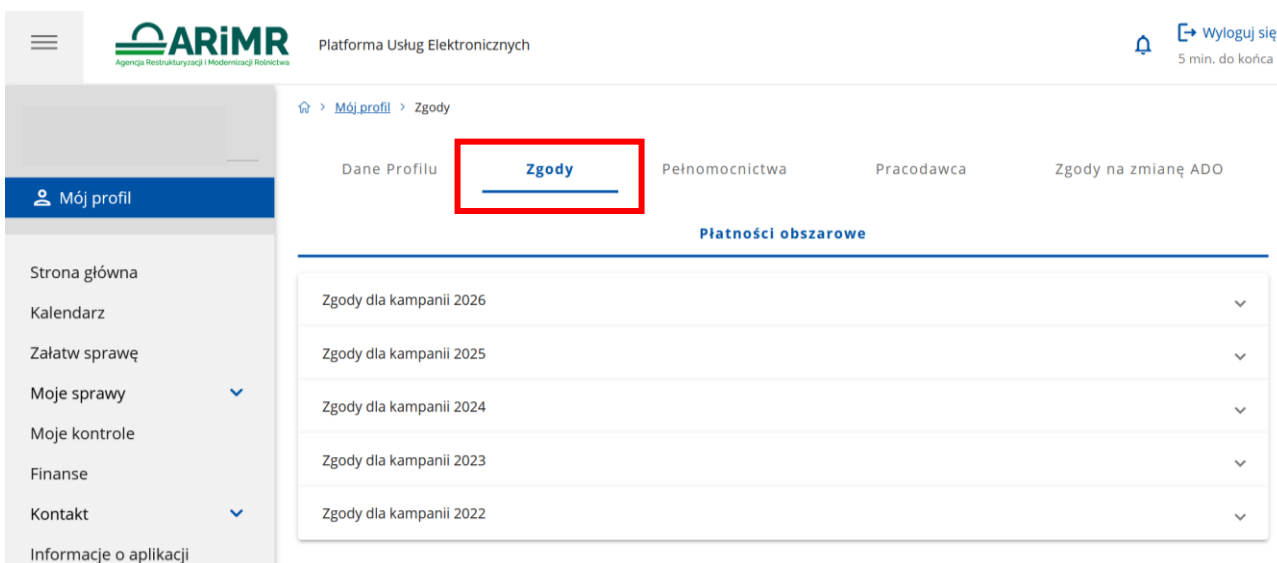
ARiMR
Agencja Restrukturyzacji i Modernizacji Rolnictwa

Platforma Usług Elektronicznych

Wyloguj się
5 min. do końca

Mój profil

Strona główna
Kalendarz
Załatw sprawę
Moje sprawy
Moje kontrole
Finanse
Kontakt
Informacje o aplikacji

Mój profil > Zgody

Dane Profilu | Zgody | Pełnomocnictwa | Pracodawca | Zgody na zmianę ADO

Płatności obszarowe

Zgody dla kampanii 2026
Zgody dla kampanii 2025
Zgody dla kampanii 2024
Zgody dla kampanii 2023
Zgody dla kampanii 2022